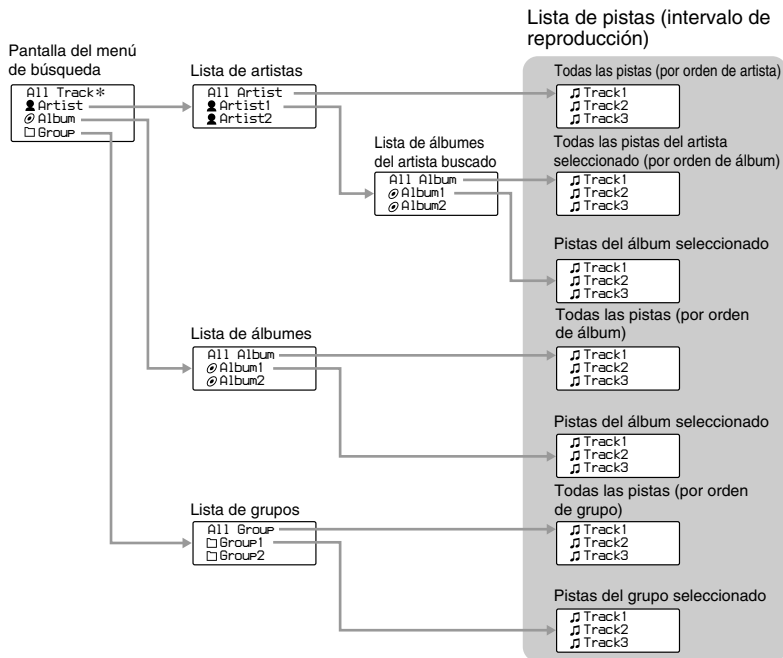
Lista de pistas (intervalo de reproducción)

Pantalla del menú de búsqueda

All Track*
Artist
Album
Group

Lista de artistas

All Artist
Artist1
Artist2

Lista de álbumes del artista buscado

All Album
Album1
Album2

Lista de álbumes

All Album
Album1
Album2

Lista de grupos

All Group
Group1
Group2

Todas las pistas (por orden de artista)

Track1
Track2
Track3

Todas las pistas del artista seleccionado (por orden de álbum)

Track1
Track2
Track3

Pistas del álbum seleccionado

Track1
Track2
Track3

Todas las pistas (por orden de álbum)

Track1
Track2
Track3

Pistas del álbum seleccionado

Track1
Track2
Track3

Todas las pistas (por orden de grupo)

Track1
Track2
Track3

Pistas del grupo seleccionado

Track1
Track2
Track3